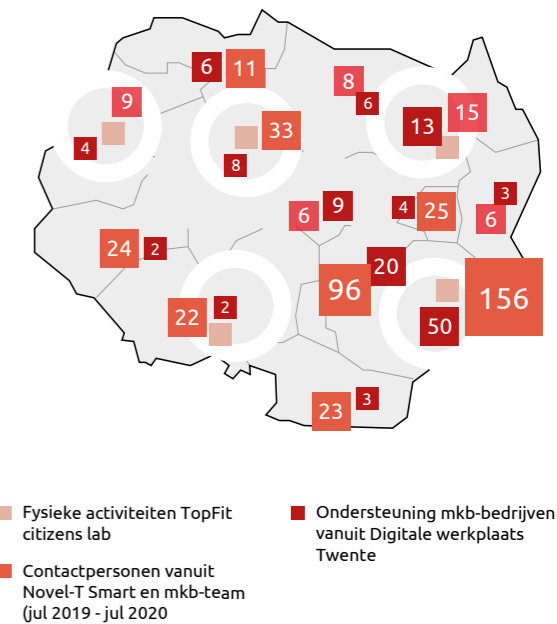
6 11
8
9 6
33 13 15
4
8
3
6 9
4 25
6
24 2
20
96
156
2
22
50
23 3

Fysieke activiteiten TopFit citizens lab

Contactpersonen vanuit Novel-T Smart en mkb-team (jul 2019 - jul 2020

Ondersteuning mkb-bedrijven vanuit Digitale werkplaats Twente